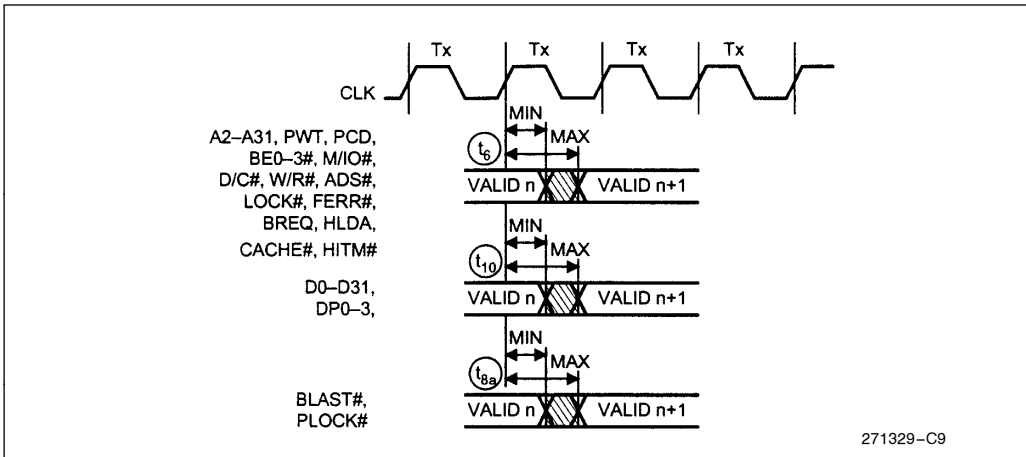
Tx Tx Tx Tx

CLK

A2–A31, PWT, PCD, BE0–3#, M/IO#, D/C#, W/R#, ADS#, LOCK#, FERR#, BREQ, HLDA, CACHE#, HITM#

MIN
MAX
$t_6$
VALID n
VALID n+1

D0–D31, DP0–3,

MIN
MAX
$t_{10}$
VALID n
VALID n+1

BLAST#, PLOCK#

MIN
MAX
$t_{8a}$
VALID n
VALID n+1

271329–C9